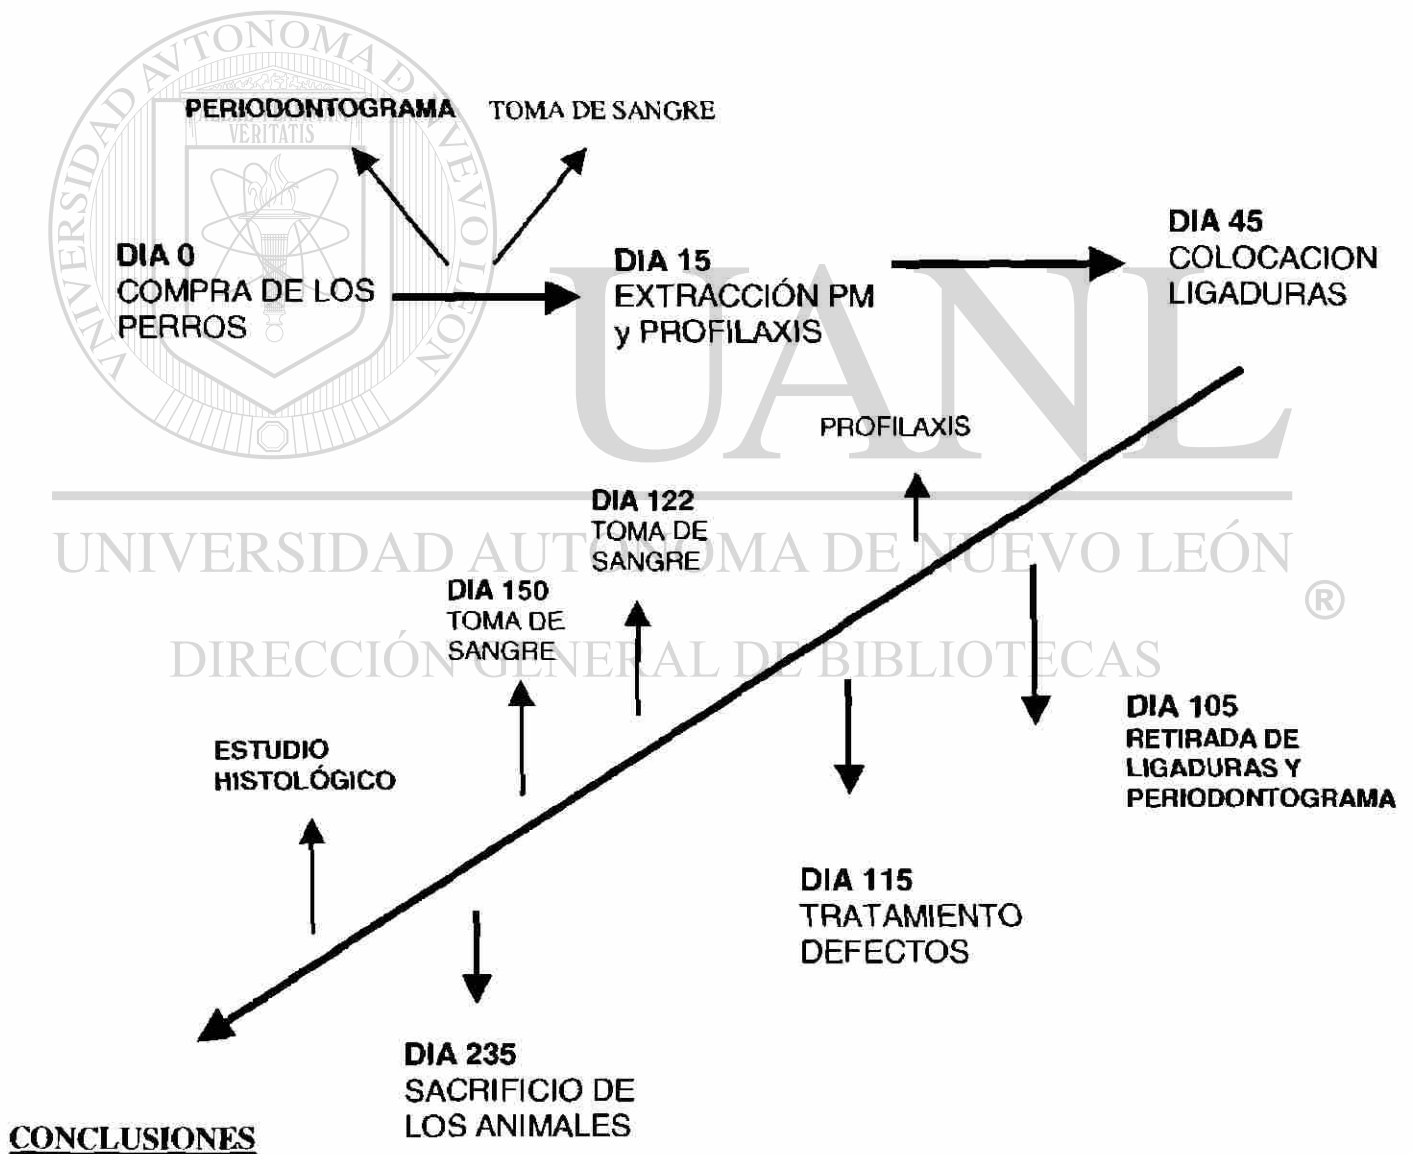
UNIVERSIDAD AUTÓNOMA DE NUEVO LEÓN
VERITATIS

PERIODONTOGRAMA

TOMA DE SANGRE

DIA 0
COMPRA DE LOS PERROS

DIA 15
EXTRACCIÓN PM y PROFILAXIS

DIA 45
COLOCACION LIGADURAS

UANL

PROFILAXIS

DIA 122
TOMA DE SANGRE

UNIVERSIDAD AUTÓNOMA DE NUEVO LEÓN
®

DIA 150
TOMA DE SANGRE

DIRECCIÓN GENERAL DE BIBLIOTECAS

DIA 105
RETIRADA DE LIGADURAS Y PERIODONTOGRAMA

ESTUDIO HISTOLÓGICO

DIA 115
TRATAMIENTO DEFECTOS

DIA 235
SACRIFICIO DE LOS ANIMALES

CONCLUSIONES